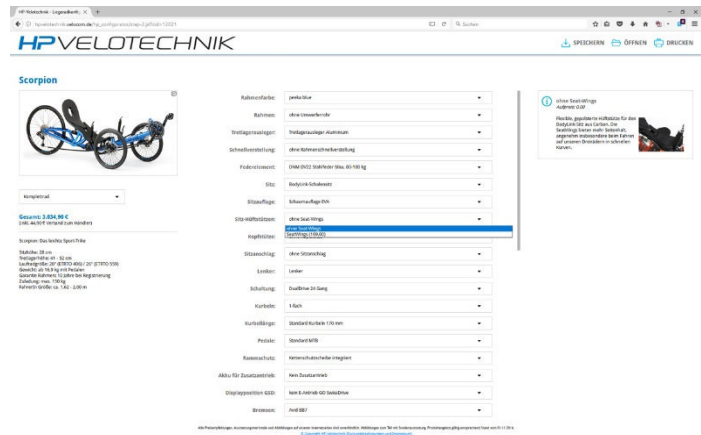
HP Velotechnik - Liegeradkonfi... × +

hpvelotechnik.velocom.de/?p_konfigurator&step=2&fhId=12021

Suchen

HPVELOTECHNIK

SPEICHERN ÖFFNEN DRUCKEN

Scorpion

Komplettrad

Gesamt: 3.834,90 €
(inkl. 46,90 € Versand zum Händler)

Scorpion: Das leichte Sport-Trike

Sitzhöhe: 38 cm
Tretlagerhöhe: 41 - 52 cm
Laufradgröße: 20" (ETRTO 406) / 26" (ETRTO 559)
Gewicht: ab 16,9 kg mit Pedalen
Garantie: Rahmen 10 Jahre bei Registrierung
Zuladung: max. 150 kg
Fahrer/in Größe: ca. 1,62 - 2,00 m

| | |
|---|---|
| Rahmenfarbe: | peeka blue |
| Rahmen: | ohne Unterrohrrolle |
| Tretlagerausleger: | Tretlagerausleger Aluminium |
| Schnellverstellung: | ohne Rahmenschnellverstellung |
| Federelement: | DNM DV22 Stahlfeder blau, 80-100 kg |
| Sitz: | BodyLink Schalensitz |
| Sitzauflage: | Schaumauflage EVA |
| Sitz-Höftstützen: | ohne Seat Wings |
| | ohne Seat Wings |
| | SeatWings (109,00) |
| Kopfstütze: | |
| Sitzanschlag: | ohne Sitzanschlag |
| Lenker: | Lenker |
| Schaltung: | DualDrive 24-Gang |
| Kurbeln: | 1-fach |
| Kurbellänge: | Standard Kurbeln 170 mm |
| Pedale: | Standard MTB |
| Rammschutz: | Kettenschutzscheibe integriert |
| Akku für Zusatzantrieb: | Kein Zusatzantrieb |
| Displayposition GSD: | kein E-Antrieb GD SwissDrive |
| Bremsen: | Avid BB7 |

ohne Seat-Wings
Aufpreis: 0,00

Flexible, gepolsterte Hüftstütze für das BodyLink Sitz aus Carbon. Die SeatWings bieten mehr Seitenhalt, angenehm insbesondere beim Fahren auf unebenen Bereichen in schnellen Kurven.

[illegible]